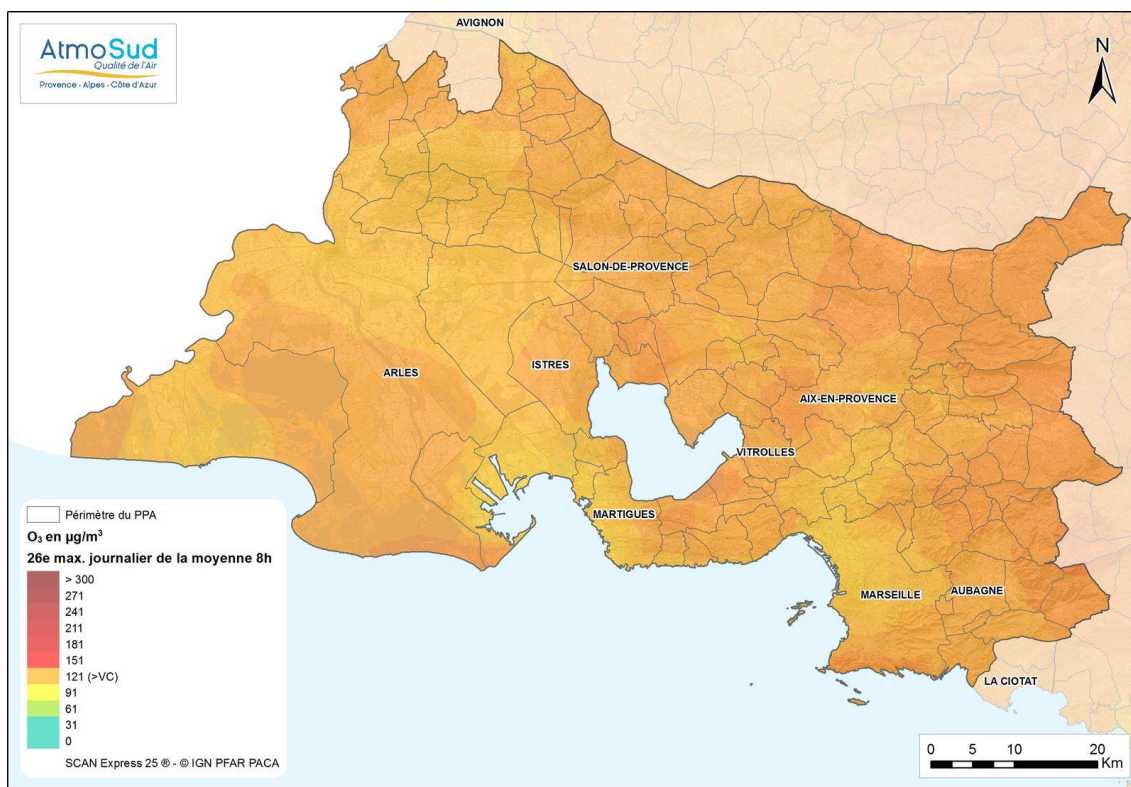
AtmoSud
Qualité de l'Air
Provence - Alpes - Côte d'Azur

AVIGNON

N

SALON-DE-PROVENCE
ARLES
ISTRES
AIX-EN-PROVENCE
VITROLLES
MARTIGUES
MARSEILLE
AUBAGNE
LA CIOTAT

Périmètre du PPA
$O_3$ en µg/m$^3$
26e max. journalier de la moyenne 8h
> 300
271
241
211
181
151
121 (>VC)
91
61
31
0
SCAN Express 25 ® - © IGN PFAR PACA

0 5 10 20 Km